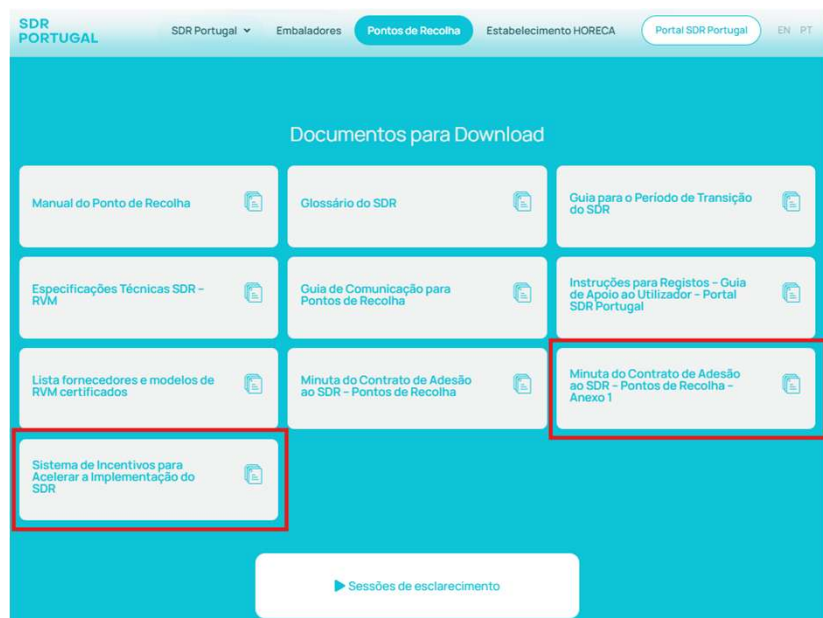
SDR PORTUGAL

SDR Portugal
Embaladores
Pontos de Recolha
Estabelecimento HORECA
Portal SDR Portugal
EN PT

Documentos para Download

Manual do Ponto de Recolha

Glossário do SDR

Guia para o Período de Transição do SDR

Especificações Técnicas SDR - RVM

Guia de Comunicação para Pontos de Recolha

Instruções para Registos - Guia de Apoio ao Utilizador - Portal SDR Portugal

Lista fornecedores e modelos de RVM certificados

Minuta do Contrato de Adesão ao SDR - Pontos de Recolha

Minuta do Contrato de Adesão ao SDR - Pontos de Recolha - Anexo 1

Sistema de Incentivos para Acelerar a Implementação do SDR

Sessões de esclarecimento